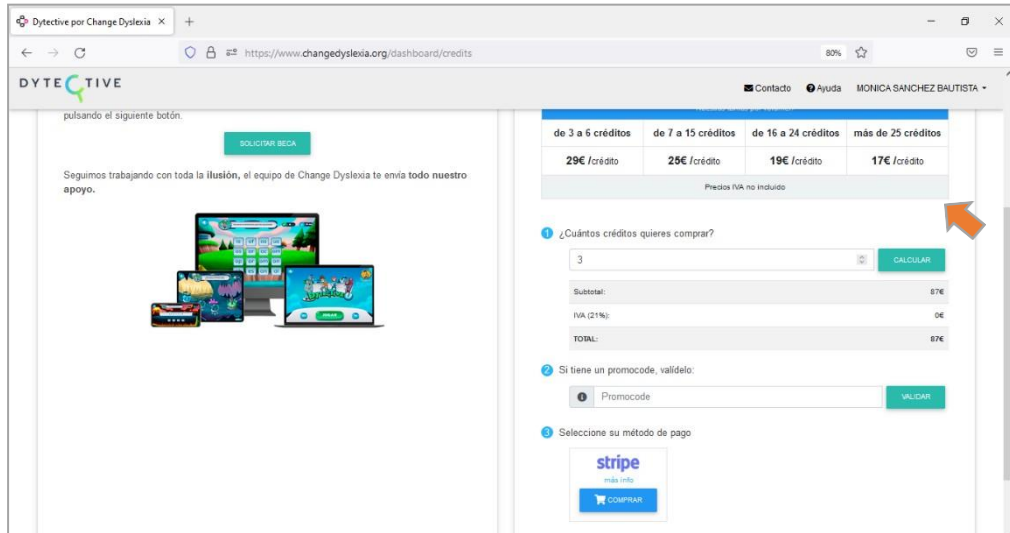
Dytective por Change Dyslexia ×

https://www.changedyslexia.org/dashboard/credits

80%

DYTECTIVE

Contacto Ayuda MONICA SANCHEZ BAUTISTA

pulsando el siguiente botón.

SOLICITAR BECA

Seguimos trabajando con toda la **ilusión**, el equipo de Change Dyslexia te envía **todo nuestro apoyo.**

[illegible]

| de 3 a 6 créditos | de 7 a 15 créditos | de 16 a 24 créditos | más de 25 créditos |
|---|---|---|---|
| 29€ /crédito | 25€ /crédito | 19€ /crédito | 17€ /crédito |

Precios IVA no incluido

1 ¿Cuántos créditos quieres comprar?

3

CALCULAR

Subtotal: 87€

IVA (21%): 0€

TOTAL: 87€

2 Si tiene un promocode, valídelo:

Promocode

VALIDAR

3 Seleccione su método de pago

stripe

más info

COMPRAR